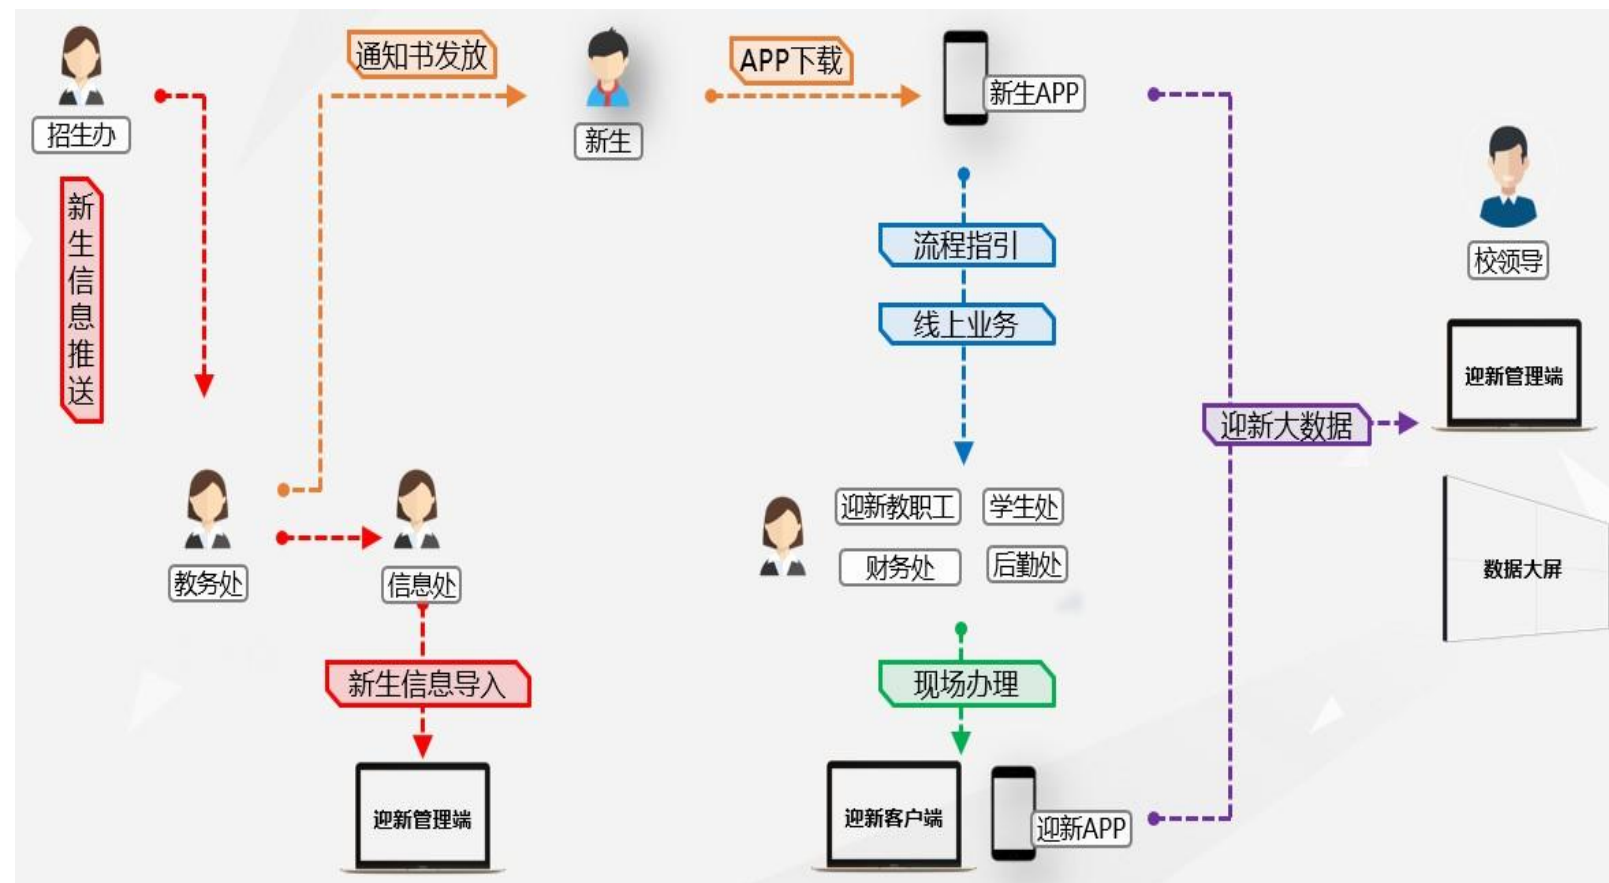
招生办

新生信息推送

通知书发放

新生

APP下载

新生APP

校领导

流程指引

线上业务

迎新大数据

迎新管理端

数据大屏

教务处

信息处

迎新教职工

学生处

财务处

后勤处

新生信息导入

迎新管理端

现场办理

迎新客户端

迎新APP